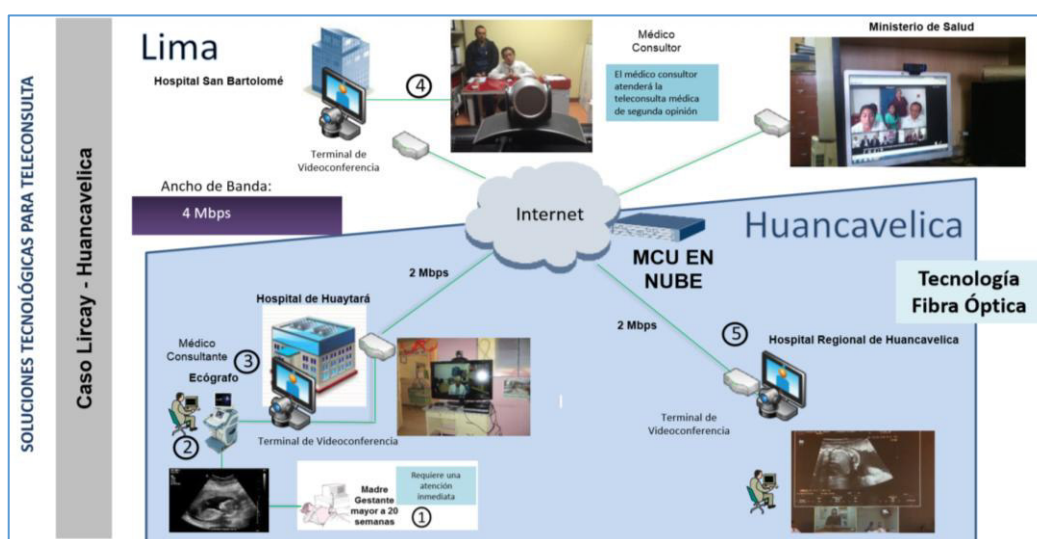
SOLUCIONES TECNOLÓGICAS PARA TELECONSULTA

Caso Lircay - Huancavelica

Lima

Hospital San Bartolomé

Terminal de Videoconferencia

④

Médico Consultor

El médico consultor atenderá la teleconsulta médica de segunda opinión

Ministerio de Salud

Ancho de Banda:

4 Mbps

Internet

Huancavelica

MCU EN NUBE

Tecnología Fibra Óptica

2 Mbps

Hospital de Huaytará

Médico Consultante

③

Ecógrafo

②

Terminal de Videoconferencia

2 Mbps

⑤

Hospital Regional de Huancavelica

Terminal de Videoconferencia

Madre Gestante mayor a 20 semanas

Requiere una atención inmediata

①